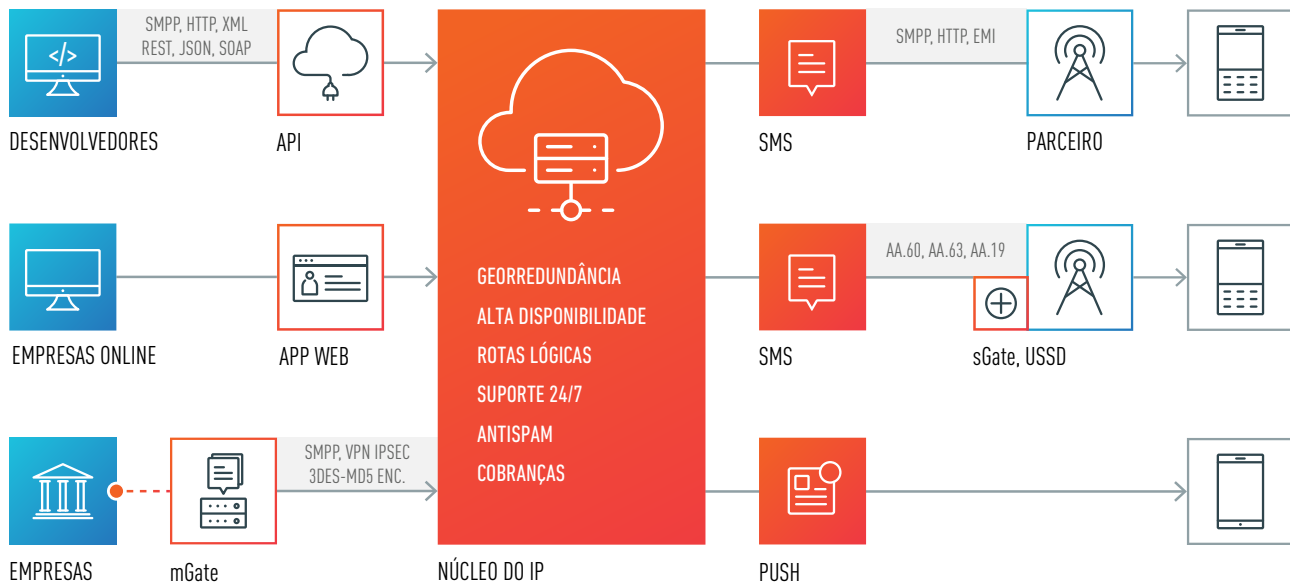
SMPP, HTTP, XML
REST, JSON, SOAP

DESENVOLVEDORES

API

SMS

SMPP, HTTP, EMI

PARCEIRO

GEORREDUNDÂNCIA
ALTA DISPONIBILIDADE
ROTAS LÓGICAS
SUPORTE 24/7
ANTISPAM
COBRANÇAS

EMPRESAS ONLINE

APP WEB

SMS

AA.60, AA.63, AA.19

sGate, USSD

SMPP, VPN IPSEC
3DES-MD5 ENC.

EMPRESAS

mGate

NÚCLEO DO IP

PUSH